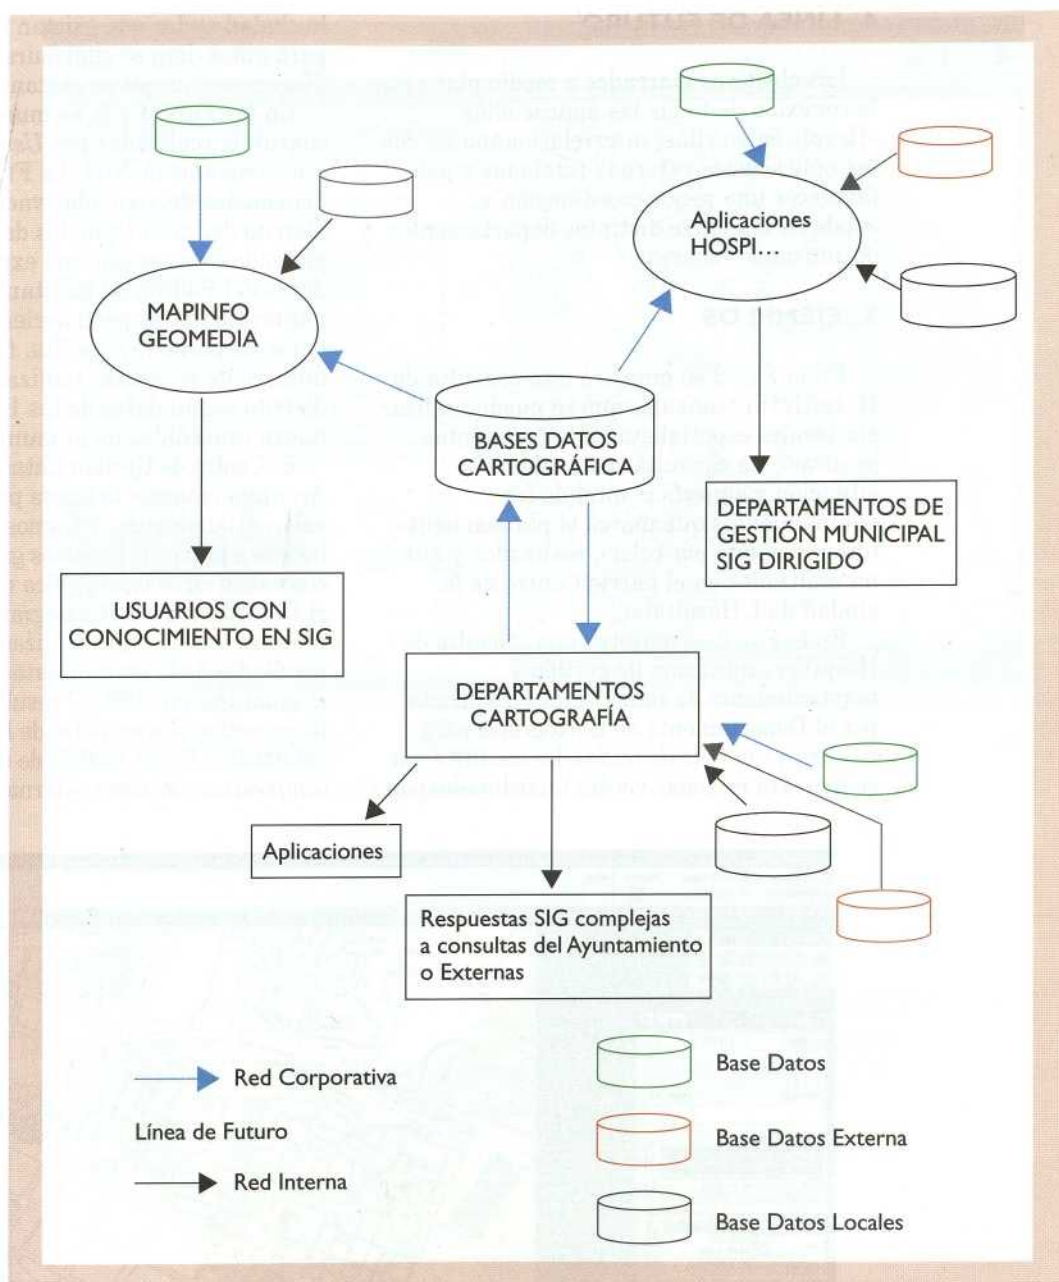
Aplicaciones HOSPI...

MAPINFO GEOMEDIA

BASES DATOS CARTOGRÁFICA

DEPARTAMENTOS DE GESTIÓN MUNICIPAL SIG DIRIGIDO

USUARIOS CON CONOCIMIENTO EN SIG

DEPARTAMENTOS CARTOGRAFÍA

Aplicaciones

Respuestas SIG complejas a consultas del Ayuntamiento o Externas

Red Corporativa

Línea de Futuro

Red Interna

Base Datos

Base Datos Externa

Base Datos Locales